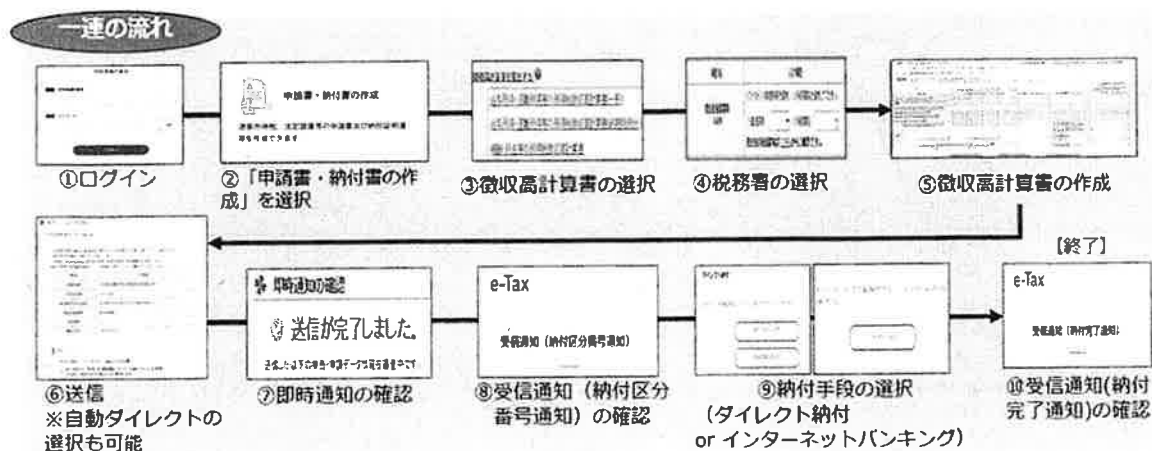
一連の流れ

申請書・納付書の作成

①ログイン

②「申請書・納付書の作成」を選択

③徴収高計算書の選択

④税務署の選択

⑤徴収高計算書の作成

即時通知の確認

送信が完了しました。

e-Tax

受信通知（納付区分番号通知）

【終了】

e-Tax

受信通知（納付完了通知）

⑥送信
※自動ダイレクトの選択も可能

⑦即時通知の確認

⑧受信通知（納付区分番号通知）の確認

⑨納付手段の選択
（ダイレクト納付 or インターネットバンキング）

⑩受信通知(納付完了通知)の確認